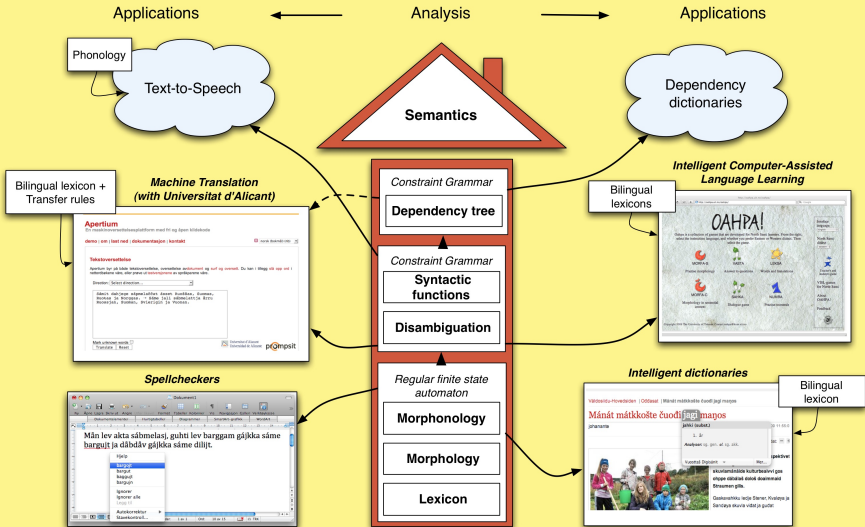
Applications

Analysis

Applications

Phonology

Text-to-Speech

Dependency dictionaries

Semantics

Bilingual lexicon + Transfer rules

Machine Translation (with Universitat d'Alicant)

Apertium

demo | om | lær mer | dokumentasjon | kontakt

Tekstoversettelse

Constraint Grammar

Dependency tree

Constraint Grammar

Syntactic functions

Disambiguation

Intelligent Computer-Assisted Language Learning

Bilingual lexicons

OAHPA!

Spellcheckers

Mån lev akta såbmelasj, guhti lev barggam gåjkka såme bargujt ja dåbdåv gåjkka såme dilijt.

bargujt

Regular finite state automaton

Morphonology

Morphology

Lexicon

Intelligent dictionaries

Bilingual lexicon

Mánát mátkkoštе čuodi jagi maŋos

jahki (subst.)